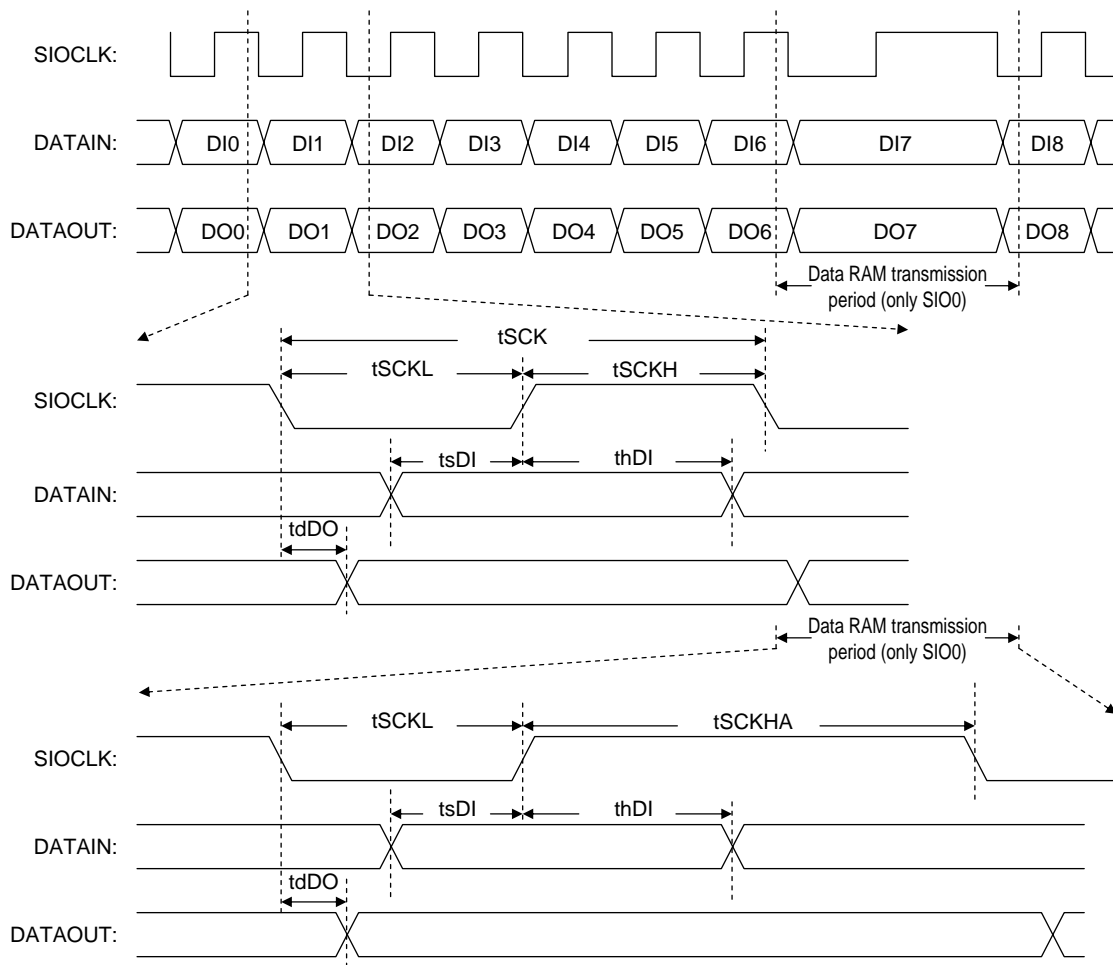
SIOCLK:

DATAIN: DI0 DI1 DI2 DI3 DI4 DI5 DI6 DI7 DI8

DATAOUT: DO0 DO1 DO2 DO3 DO4 DO5 DO6 DO7 DO8

Data RAM transmission period (only SIO0)

tSCK

tSCKL tSCKH

SIOCLK:

tsDI thDI

DATAIN:

tdDO

DATAOUT:

Data RAM transmission period (only SIO0)

tSCKL tSCKHA

SIOCLK:

tsDI thDI

DATAIN:

tdDO

DATAOUT: